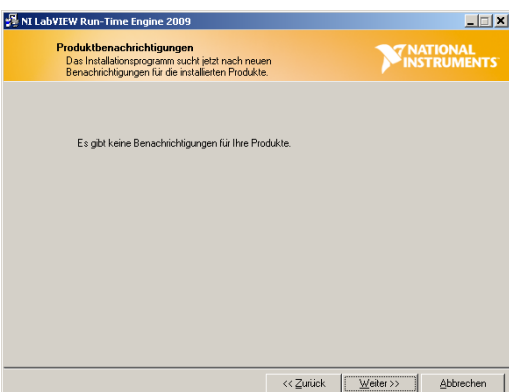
NI LabVIEW Run-Time Engine 2009

Produktbenachrichtigungen
Das Installationsprogramm sucht jetzt nach neuen Benachrichtigungen für die installierten Produkte.

NATIONAL INSTRUMENTS

Es gibt keine Benachrichtigungen für Ihre Produkte.

<< Zurück
Weiter >>
Abbrechen